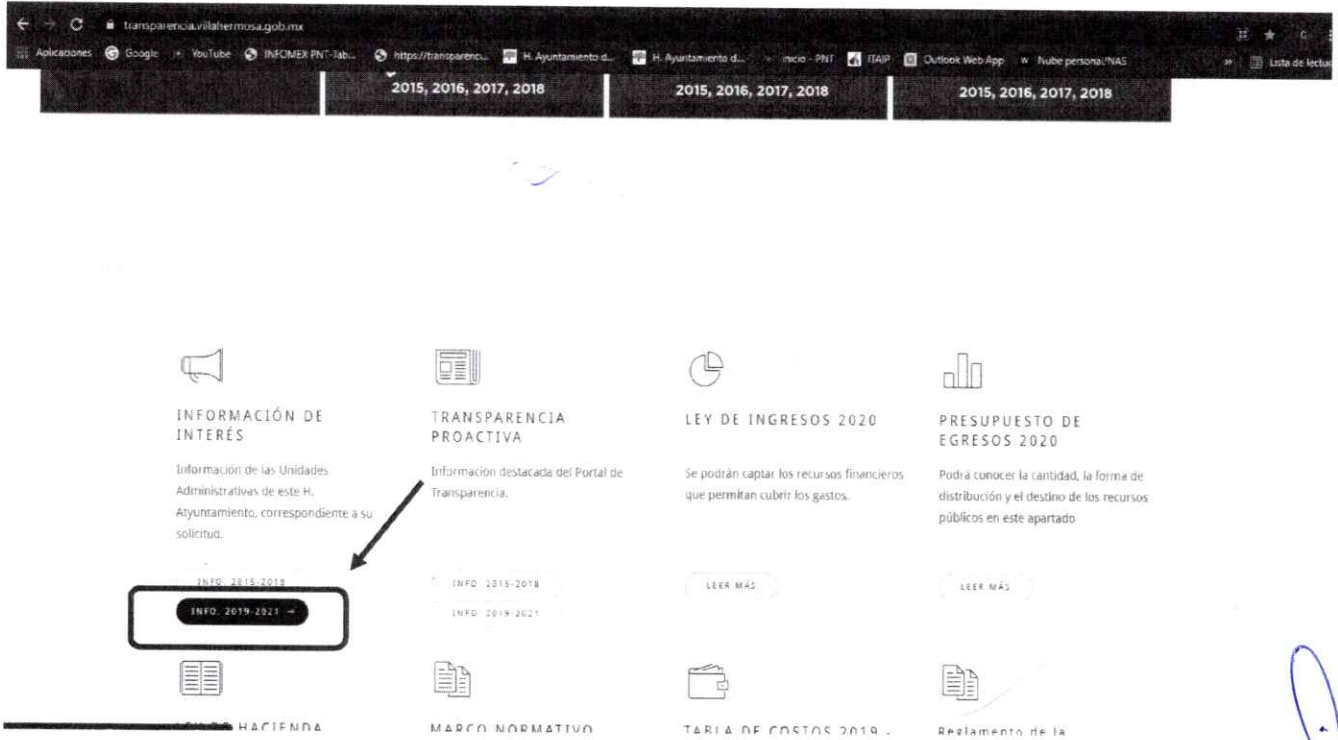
transparencia.villahermosa.gob.mx

Aplicaciones Google YouTube INFOMEX PNT-Tab... https://transparenci... H. Ayuntamiento d... H. Ayuntamiento d... Inicio - PNT ITAIP Outlook Web App Nube personal/NAS » Lista de lectura

2015, 2016, 2017, 2018

2015, 2016, 2017, 2018

2015, 2016, 2017, 2018

INFORMACIÓN DE INTERÉS

Información de las Unidades Administrativas de este H. Ayuntamiento, correspondiente a su solicitud.

INFO. 2015-2018

INFO. 2019-2021 →

TRANSPARENCIA PROACTIVA

Información destacada del Portal de Transparencia.

INFO. 2015-2018

INFO. 2019-2021

LEY DE INGRESOS 2020

Se podrán captar los recursos financieros que permitan cubrir los gastos.

LEER MÁS

PRESUPUESTO DE EGRESOS 2020

Podrá conocer la cantidad, la forma de distribución y el destino de los recursos públicos en este apartado

LEER MÁS

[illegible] HACIENDA

MARCO NORMATIVO

TABLA DE COSTOS 2019 -

Reglamento de la